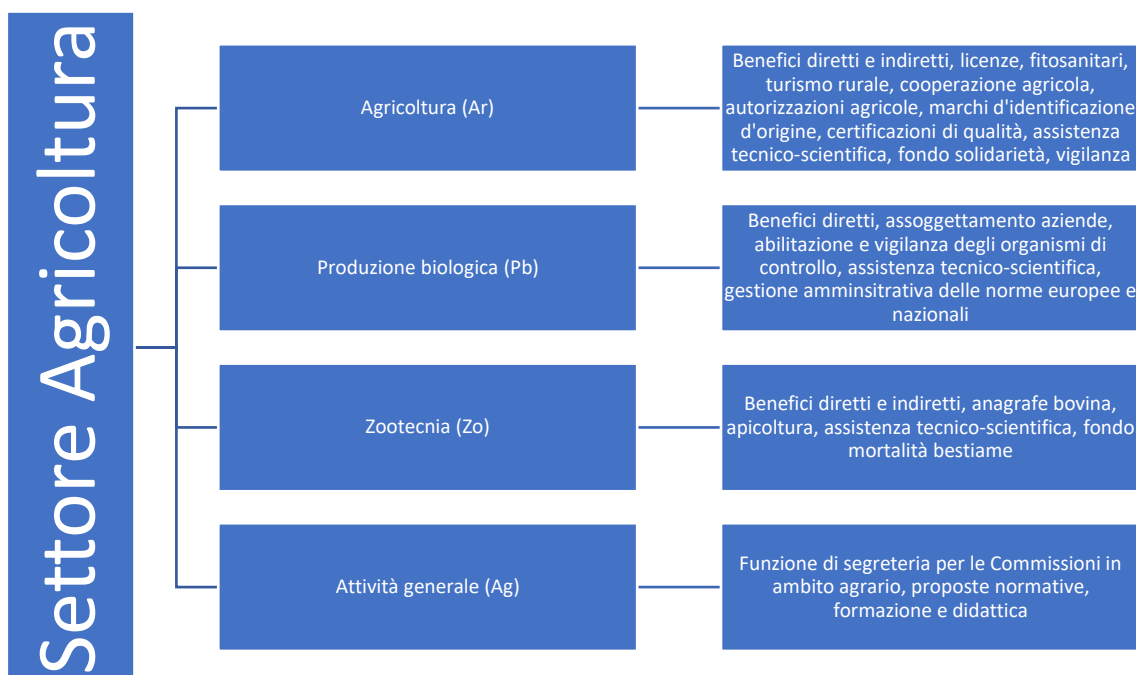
Settore Agricoltura

Agricoltura (Ar)

Benefici diretti e indiretti, licenze, fitosanitari, turismo rurale, cooperazione agricola, autorizzazioni agricole, marchi d'identificazione d'origine, certificazioni di qualità, assistenza tecnico-scientifica, fondo solidarietà, vigilanza

Produzione biologica (Pb)

Benefici diretti, assoggettamento aziende, abilitazione e vigilanza degli organismi di controllo, assistenza tecnico-scientifica, gestione amminsitrativa delle norme europee e nazionali

Zootecnia (Zo)

Benefici diretti e indiretti, anagrafe bovina, apicoltura, assistenza tecnico-scientifica, fondo mortalità bestiame

Attività generale (Ag)

Funzione di segreteria per le Commissioni in ambito agrario, proposte normative, formazione e didattica